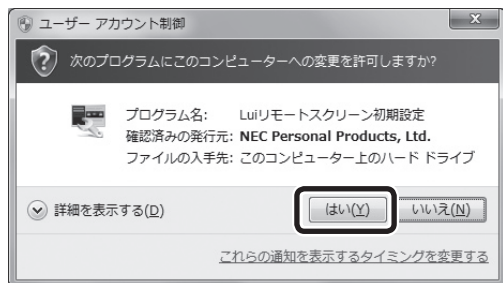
ユーザー アカウント制御

次のプログラムにこのコンピューターへの変更を許可しますか?

プログラム名: Luiリモートスクリーン初期設定
確認済みの発行元: NEC Personal Products, Ltd.
ファイルの入手先: このコンピューター上のハード ドライブ

詳細を表示する(D)

はい(Y)

いいえ(N)

これらの通知を表示するタイミングを変更する